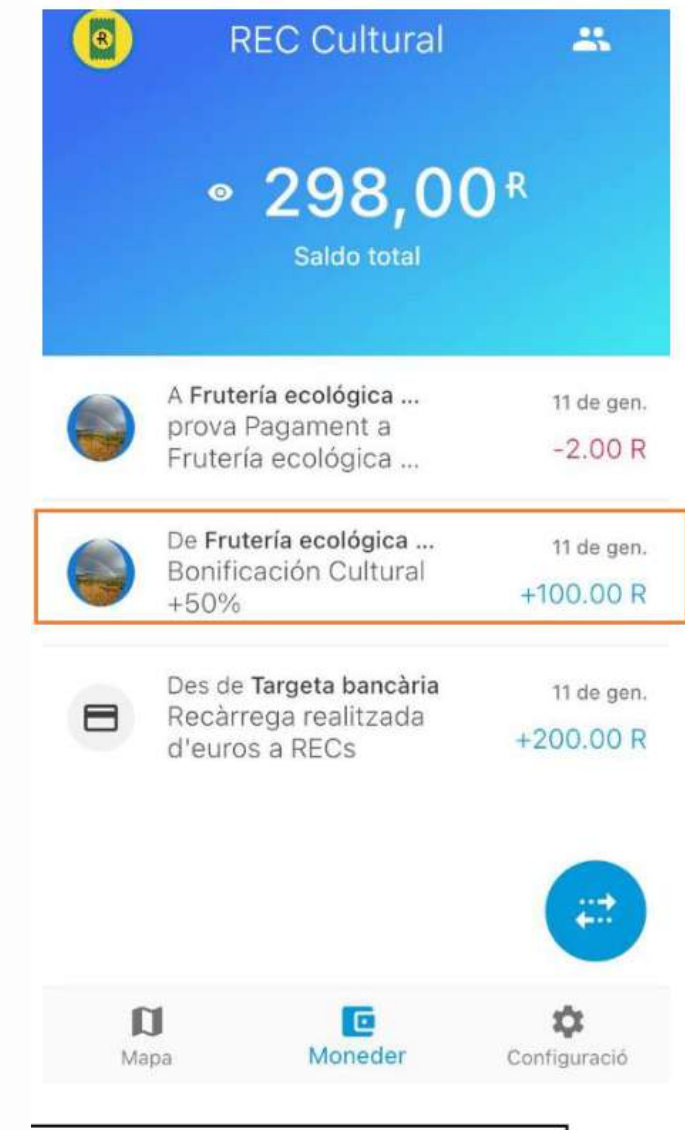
REC Cultural

298,00 R

Saldo total

A Frutería ecológica ...
prova Pagament a Frutería ecológica ...
11 de gen.
-2.00 R

De Frutería ecológica ...
Bonificación Cultural +50%
11 de gen.
+100.00 R

Des de Targeta bancària
Recàrrega realitzada d'euros a RECs
11 de gen.
+200.00 R

Mapa
Moneder
Configuració